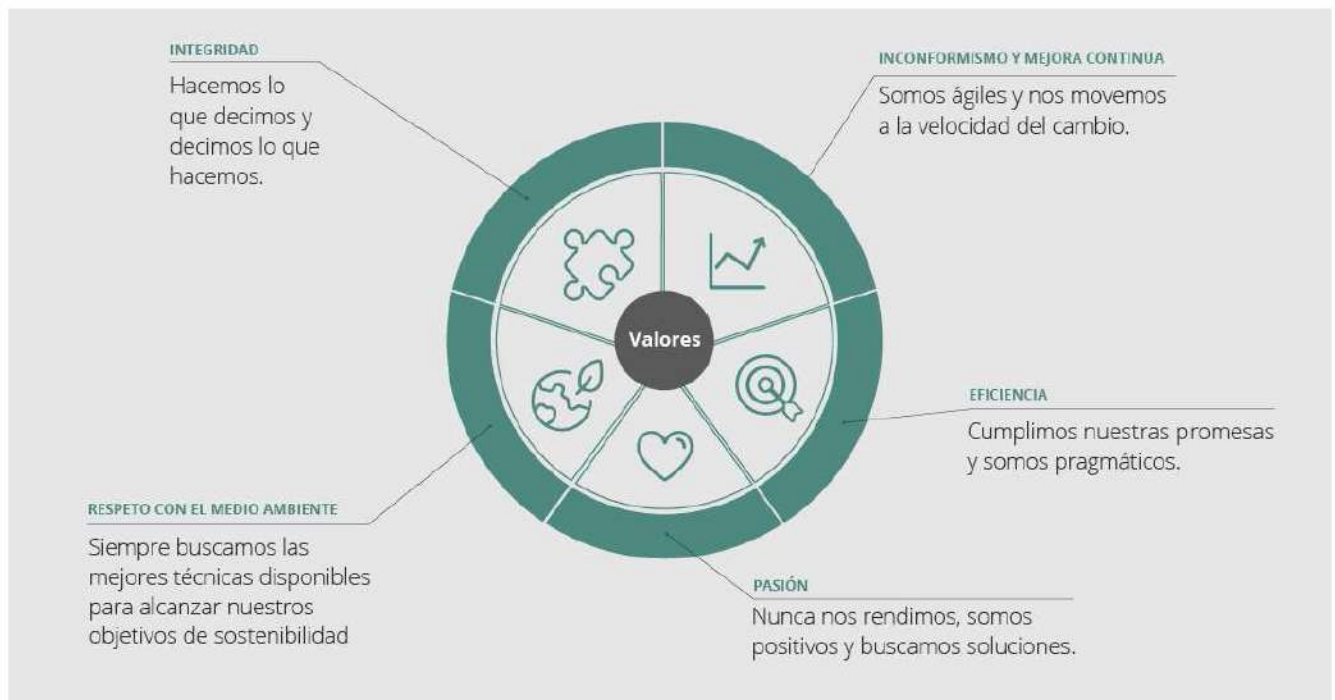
INTEGRIDAD

Hacemos lo que decimos y decimos lo que hacemos.

INCONFORMISMO Y MEJORA CONTINUA

Somos ágiles y nos movemos a la velocidad del cambio.

Valores

EFICIENCIA

Cumplimos nuestras promesas y somos pragmáticos.

RESPETO CON EL MEDIO AMBIENTE

Siempre buscamos las mejores técnicas disponibles para alcanzar nuestros objetivos de sostenibilidad

PASIÓN

Nunca nos rendimos, somos positivos y buscamos soluciones.